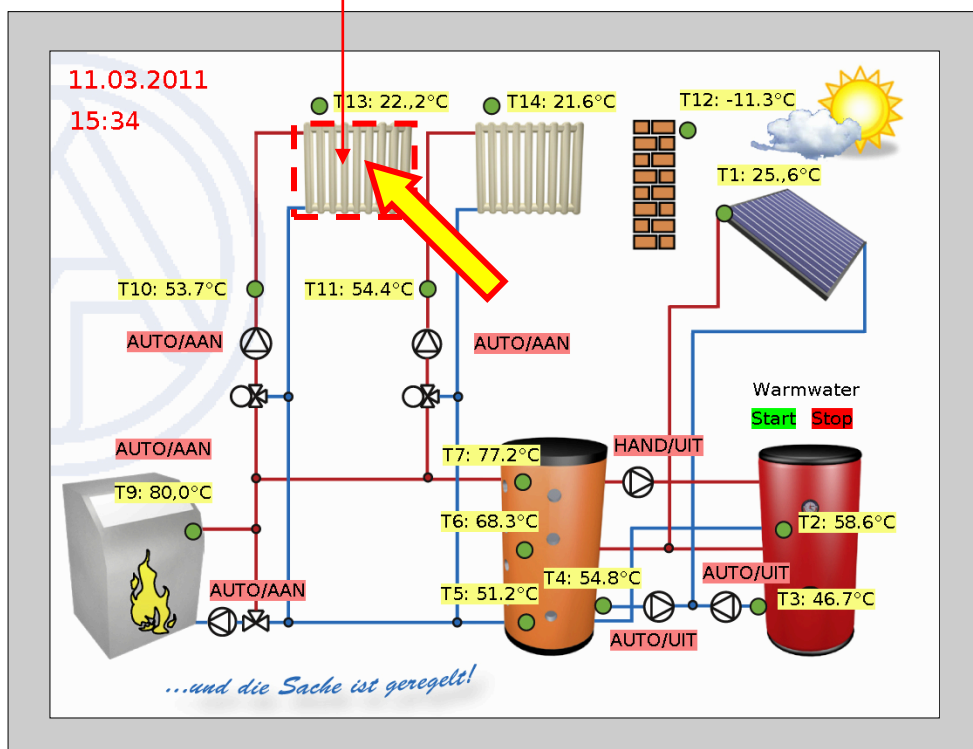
11.03.2011
15:34

T13: 22.,2°C
T14: 21.6°C
T12: -11.3°C
T1: 25.,6°C

T10: 53.7°C
T11: 54.4°C

AUTO/AAN
AUTO/AAN

Warmwater
Start Stop

AUTO/AAN
T7: 77.2°C
HAND/UIT
T9: 80,0°C
T6: 68.3°C
T2: 58.6°C
AUTO/AAN
T4: 54.8°C
AUTO/UIT
T5: 51.2°C
T3: 46.7°C
AUTO/UIT

...und die Sache ist geregelt!